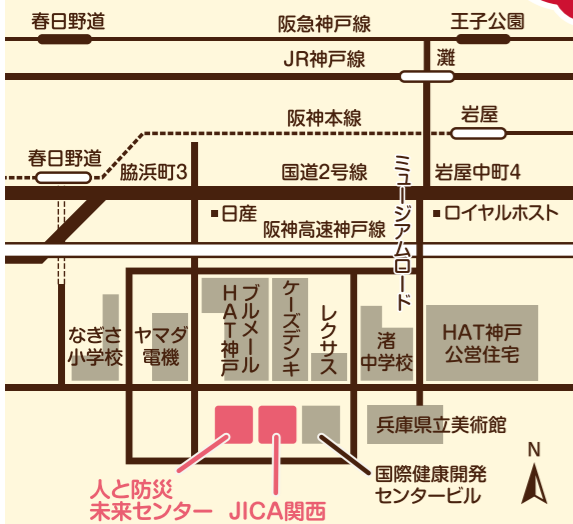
春日野道
阪急神戸線
王子公園
JR神戸線
灘
阪神本線
岩屋
春日野道
脇浜町3
国道2号線
岩屋中町4
ミュージアムロード
日産
ロイヤルホスト
阪神高速神戸線
なぎさ小学校
ヤマダ電機
HAT神戸
ブルメール
ケーズデンキ
レクサス
渚中学校
HAT神戸公営住宅
兵庫県立美術館
N
人と防災未来センター
JICA関西
国際健康開発センタービル